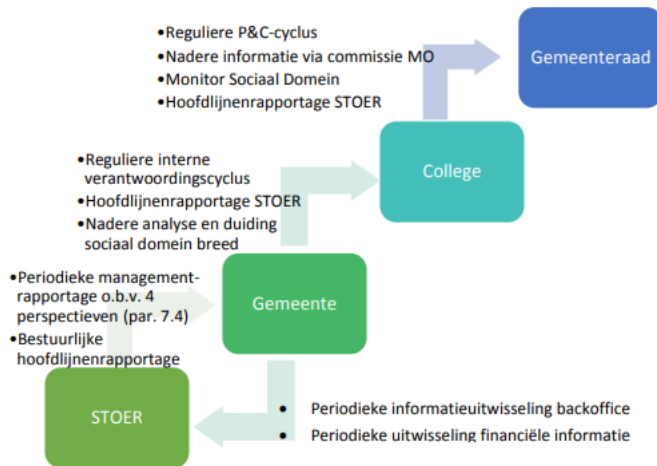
•Reguliere P&C-cyclus
•Nadere informatie via commissie MO
•Monitor Sociaal Domein
•Hoofdlijnenrapportage STOER

Gemeenteraad

•Reguliere interne verantwoordingscyclus
•Hoofdlijnenrapportage STOER
•Nadere analyse en duiding sociaal domein breed

College

•Periodieke managementrapportage o.b.v. 4 perspectieven (par. 7.4)
•Bestuurlijke hoofdlijnenrapportage

Gemeente

STOER

• Periodieke informatieuitwisseling backoffice
• Periodieke uitwisseling financiële informatie